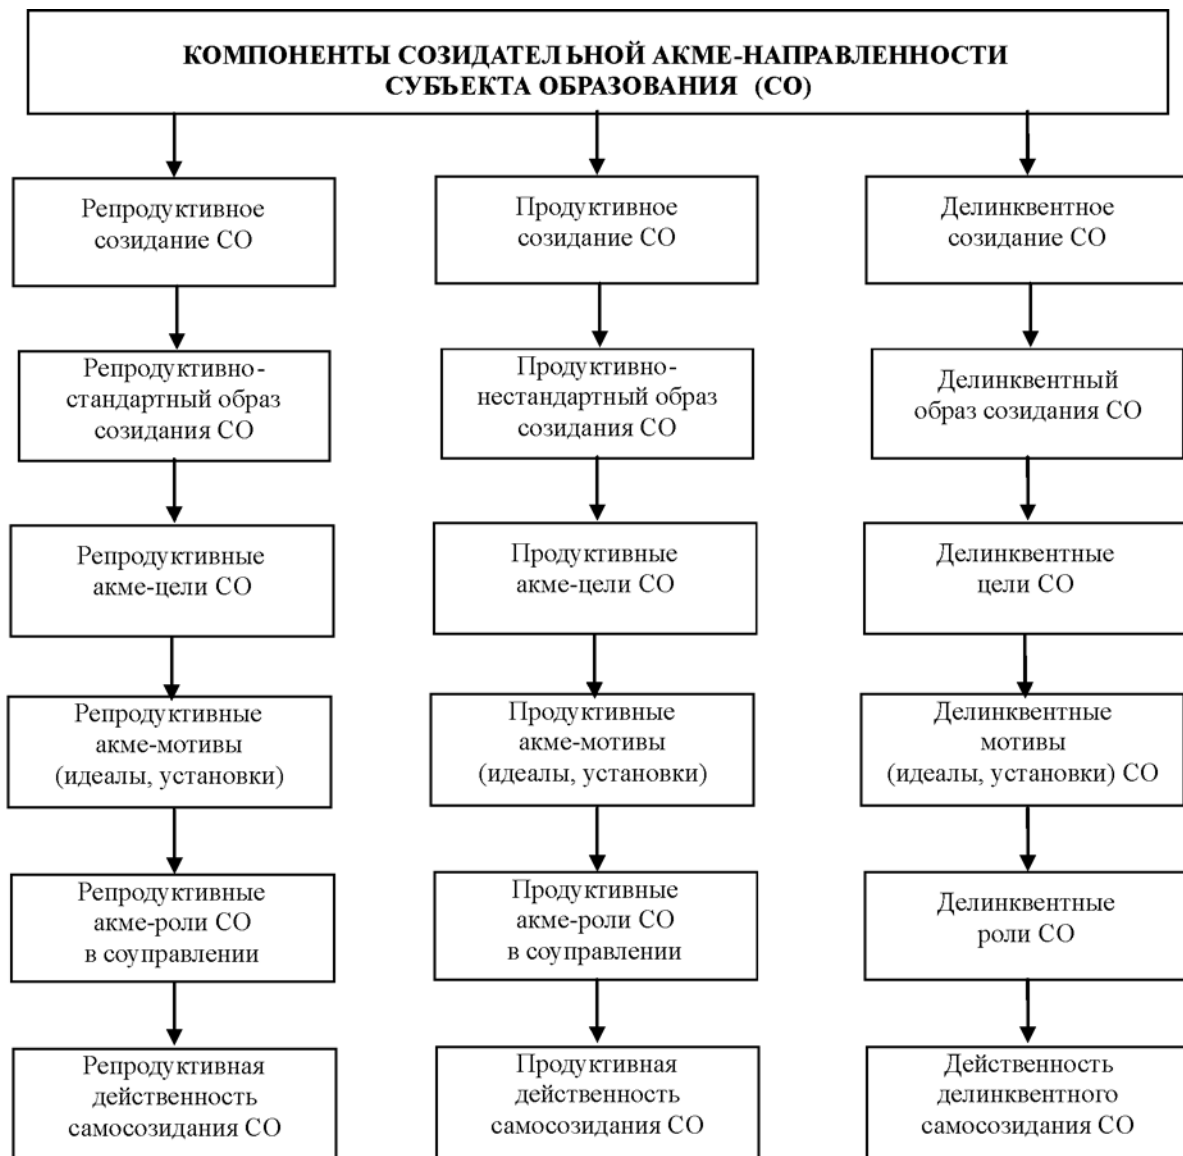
КОМПОНЕНТЫ СОЗИДАТЕЛЬНОЙ АКМЕ-НАПРАВЛЕННОСТИ СУБЪЕКТА ОБРАЗОВАНИЯ (СО)

Репродуктивное созидание СО

Репродуктивно-стандартный образ созидания СО

Репродуктивные акме-цели СО

Репродуктивные акме-мотивы (идеалы, установки)

Репродуктивные акме-роли СО в соуправлении

Репродуктивная действенность самосозидания СО

Продуктивное созидание СО

Продуктивно-нестандартный образ созидания СО

Продуктивные акме-цели СО

Продуктивные акме-мотивы (идеалы, установки)

Продуктивные акме-роли СО в соуправлении

Продуктивная действенность самосозидания СО

Делинквентное созидание СО

Делинквентный образ созидания СО

Делинквентные цели СО

Делинквентные мотивы (идеалы, установки) СО

Делинквентные роли СО

Действенность делинквентного самосозидания СО